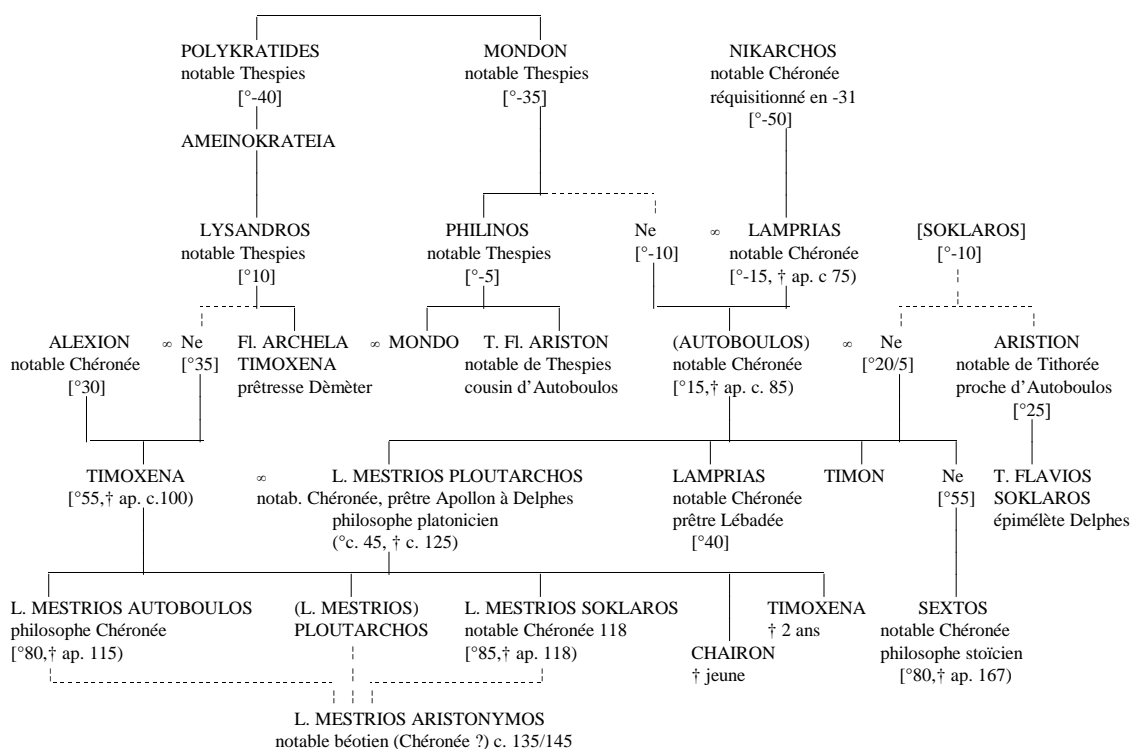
POLYKRATIDES
notable Thespies
[°-40]

AMEINOKRATEIA

LYSANDROS
notable Thespies
[°10]

MONDON
notable Thespies
[°-35]

NIKARCHOS
notable Chéronée
réquisitionné en -31
[°-50]

PHILINOS
notable Thespies
[°-5]

Ne
[°-10]

∞

LAMPRIAS
notable Chéronée
[°-15, † ap. c 75)

[SOKLAROS]
[°-10]

ALEXION
notable Chéronée
[°30]

∞

Ne
[°35]

Fl. ARCHELA
TIMOXENA
prêtresse Dèmèter

∞ MONDO

T. Fl. ARISTON
notable de Thespies
cousin d'Autoboulos

(AUTOBOULOS)
notable Chéronée
[°15,† ap. c. 85)

∞

Ne
[°20/5]

ARISTION
notable de Tithorée
proche d'Autoboulos
[°25]

TIMOXENA
[°55,† ap. c.100)

∞

L. MESTRIOS PLOUTARCHOS
notab. Chéronée, prêtre Apollon à Delphes
philosophe platonicien
(°c. 45, † c. 125)

LAMPRIAS
notable Chéronée
prêtre Lébadée
[°40]

TIMON

Ne
[°55]

T. FLAVIOS
SOKLAROS
épimélète Delphes

L. MESTRIOS AUTOBOULOS
philosophe Chéronée
[°80,† ap. 115)

(L. MESTRIOS)
PLOUTARCHOS

L. MESTRIOS SOKLAROS
notable Chéronée 118
[°85,† ap. 118)

CHAIRON
† jeune

TIMOXENA
† 2 ans

SEXTOS
notable Chéronée
philosophe stoïcien
[°80,† ap. 167)

L. MESTRIOS ARISTONYMOS
notable béotien (Chéronée ?) c. 135/145